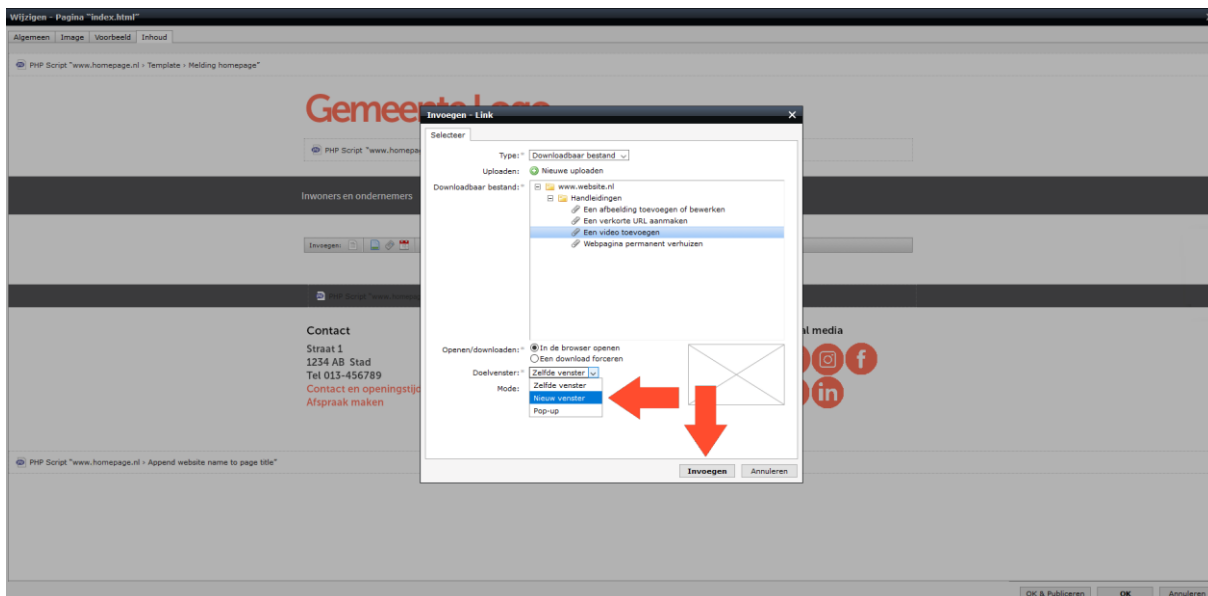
Wijzigen - Pagina "index.html"

Algemeen | Image | Voorbeeld | Inhoud

PHP Script "www.homepage.nl › Template › Melding homepage"

Gemeente Logo

PHP Script "www.homepa

Inwoners en ondernemers

Invoegen:

PHP Script "www.homepa

Contact

Straat 1
1234 AB Stad
Tel 013-456789
Contact en openingstijd
Afspraak maken

al media

PHP Script "www.homepage.nl › Append website name to page title"

Invoegen - Link

Selecteer

Type: * Downloadbaar bestand

Uploaden: Nieuwe uploaden

Downloadbaar bestand: * www.website.nl
Handleidingen
Een afbeelding toevoegen of bewerken
Een verkorte URL aanmaken
Een video toevoegen
Webpagina permanent verhuizen

Openen/downloaden: * In de browser openen
Een download forceren

Doelvenster: * Zelfde venster
Zelfde venster
Nieuw venster
Pop-up

Mode:

Invoegen | Annuleren

OK & Publiceren | OK | Annuleren